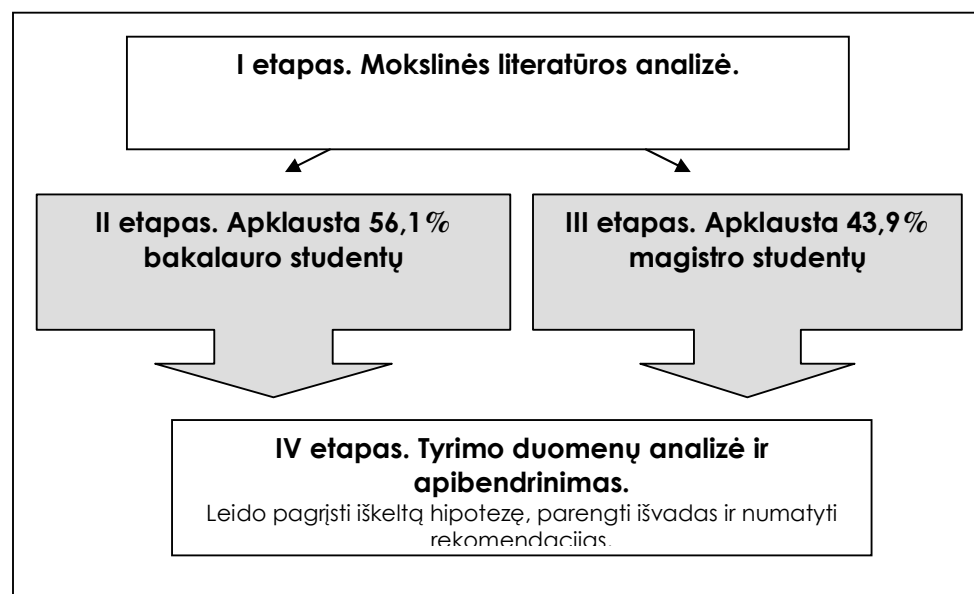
I etapas. Mokslinės literatūros analizė.

II etapas. Apklausta 56,1% bakalauro studentų

III etapas. Apklausta 43,9% magistro studentų

IV etapas. Tyrimo duomenų analizė ir apibendrinimas.
Leido pagrįsti iškeltą hipotezę, parengti išvadas ir numatyti rekomendacijas.